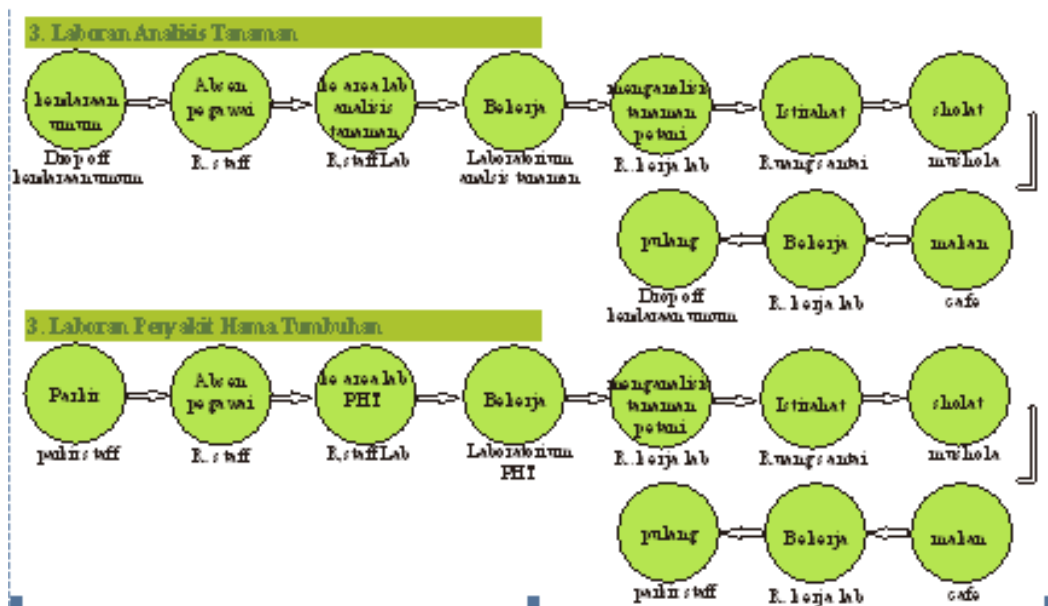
3. Laboran Analisis Tanaman

kendaraan umum
Drop off kendaraan umum

Absen pegawai
R. staff

ke area lab analisis tanaman
R.staff Lab

Bekerja
Laboratorium analisis tanaman

menganalisis tanaman petani
R. kerja lab

Istirahat
Ruang santai

sholat
mushola

makan
cafe

Bekerja
R. kerja lab

pulang
Drop off kendaraan umum

3. Laboran Penyakit Hama Tumbuhan

Parkir
parkir staff

Absen pegawai
R. staff

ke area lab PHT
R.staff Lab

Bekerja
Laboratorium PHT

menganalisis tanaman petani
R. kerja lab

Istirahat
Ruang santai

sholat
mushola

makan
cafe

Bekerja
R. kerja lab

pulang
parkir staff